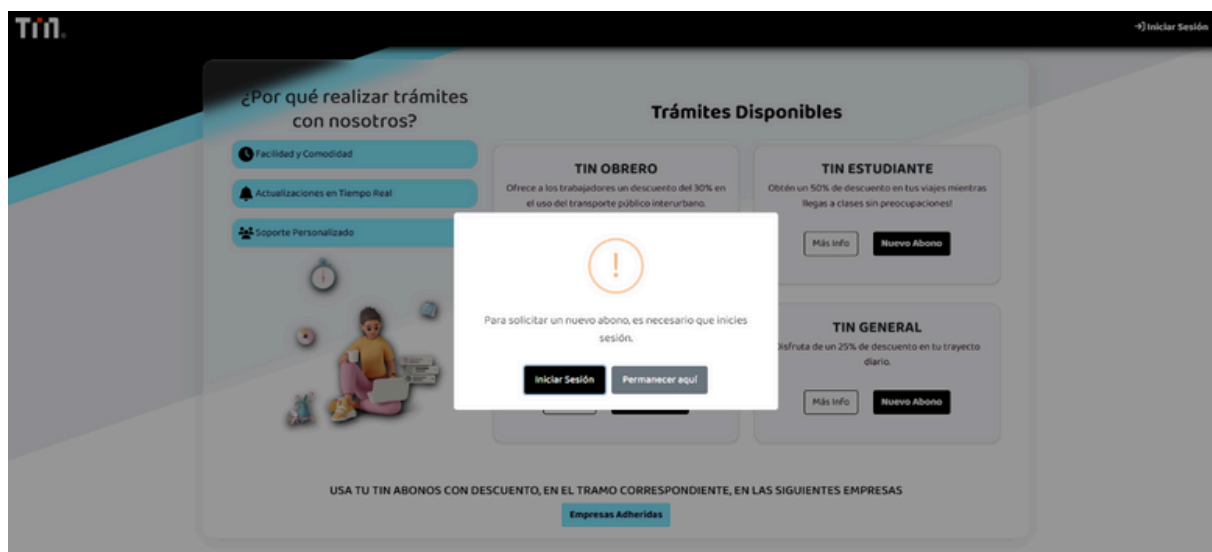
TIN.

Iniciar Sesión

¿Por qué realizar trámites con nosotros?

Facilidad y Comodidad

Actualizaciones en Tiempo Real

Soporte Personalizado

Trámites Disponibles

TIN OBRERO

Ofrece a los trabajadores un descuento del 30% en el uso del transporte público interurbano.

TIN ESTUDIANTE

Obtén un 50% de descuento en tus viajes mientras llegas a clases sin preocupaciones!

Más Info

Nuevo Abono

TIN GENERAL

Disfruta de un 25% de descuento en tu trayecto diario.

Más Info

Nuevo Abono

!

Para solicitar un nuevo abono, es necesario que inicies sesión.

Iniciar Sesión

Permanecer aquí

USA TU TIN ABONOS CON DESCUENTO, EN EL TRAMO CORRESPONDIENTE, EN LAS SIGUIENTES EMPRESAS

Empresas Adheridas